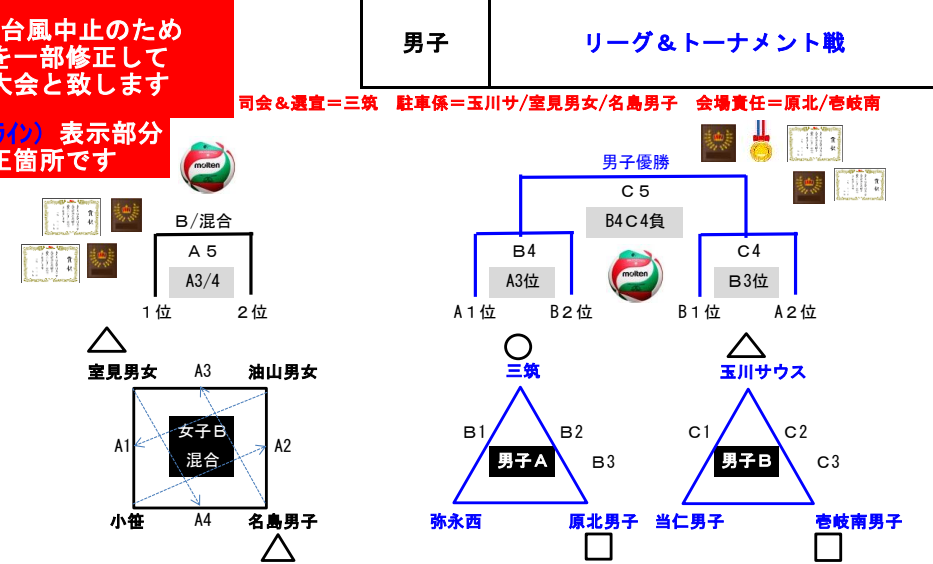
台風中止のため
を一部修正して
大会と致します

ライン）表示部分
E箇所です

男子

リーグ＆トーナメント戦

司会＆選宣＝三筑　駐車係＝玉川サ/室見男女/名島男子　会場責任＝原北/壱岐南

B/混合
A５
A3/4
１位　２位

男子優勝
C５
B4C4負

B4
A3位
A１位　B２位

C4
B3位
B１位　A２位

室見男女　A3　油山男女
A1　女子B 混合　A2
小笹　A4　名島男子

三筑
B1　B2
男子A
B3
弥永西　原北男子

玉川サウス
C1　C2
男子B
C3
当仁男子　壱岐南男子

molten
molten